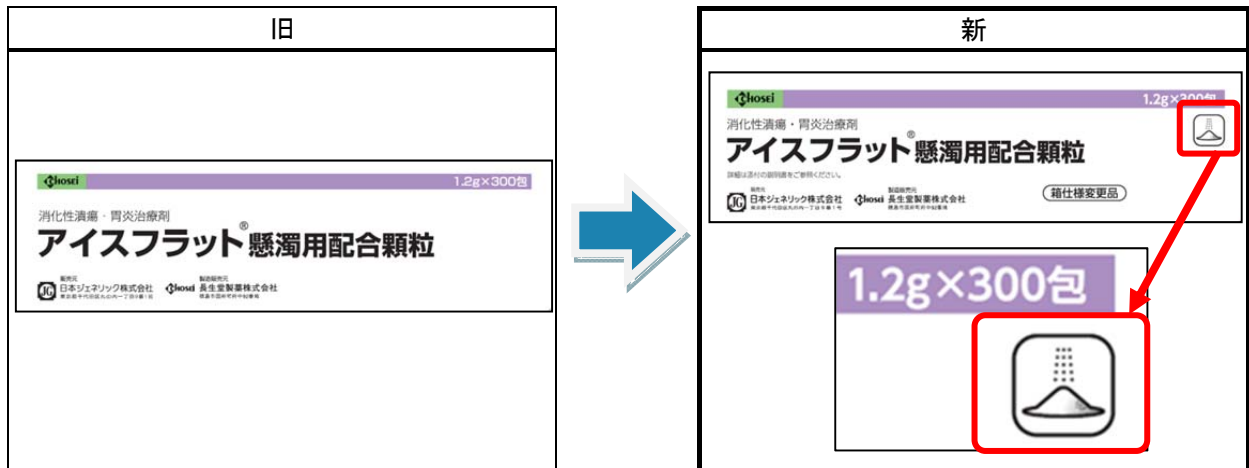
旧

HOSEI 1.2g×300包

消化性潰瘍・胃炎治療剤
アイスフラット® 懸濁用配合顆粒

販売元
JG 日本ジェネリック株式会社
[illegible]

製造販売元
HOSEI 長生堂製薬株式会社
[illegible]

新

HOSEI 1.2g×300包

消化性潰瘍・胃炎治療剤
アイスフラット® 懸濁用配合顆粒
詳細は添付の説明書をご参照ください。

販売元
JG 日本ジェネリック株式会社
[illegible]

製造販売元
HOSEI 長生堂製薬株式会社
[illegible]

箱仕様変更品

1.2g×300包